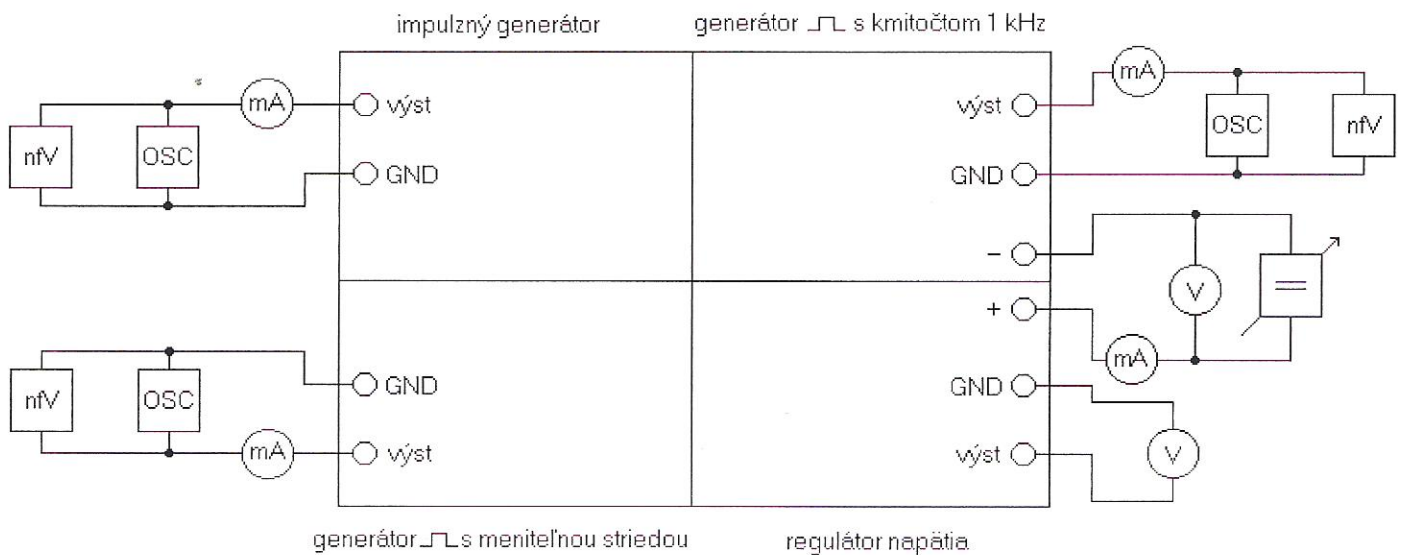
impulzný generátor

generátor ⎍ s kmitočtom 1 kHz

mA

výst

nfV

OSC

GND

mA

výst

OSC

nfV

GND

–

V

=

+

mA

nfV

OSC

GND

GND

V

mA

výst

výst

generátor ⎍ s meniteľnou striedou

regulátor napätia